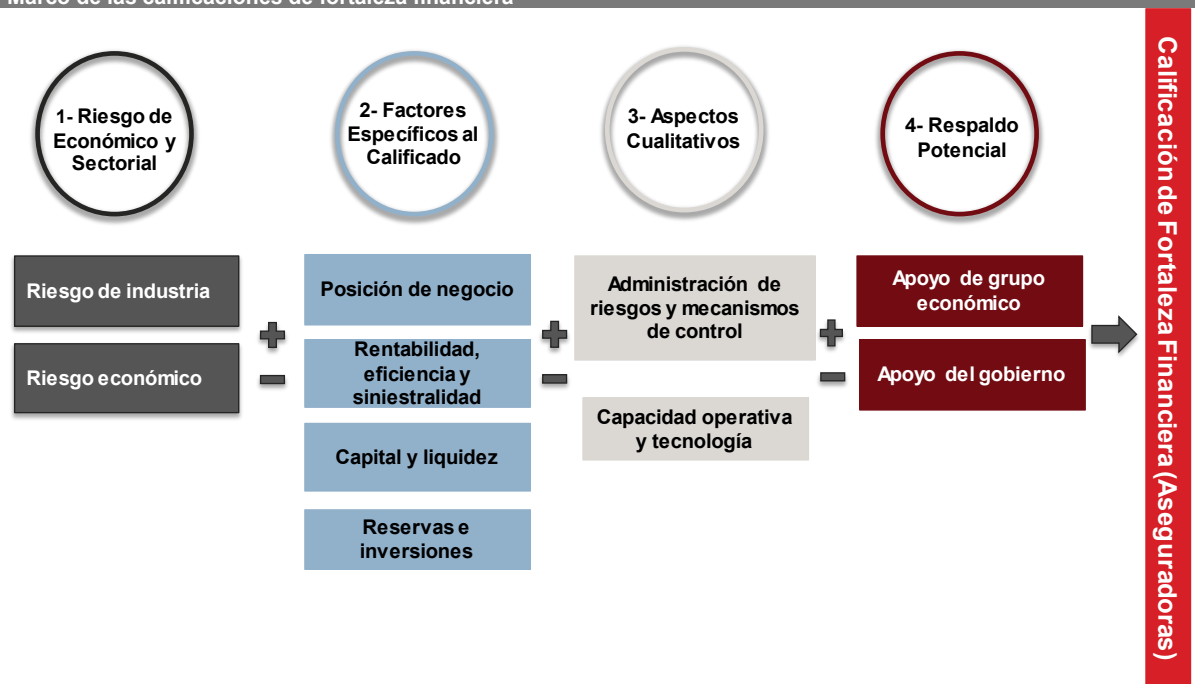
Marco de las calificaciones de fortaleza financiera

1- Riesgo de Económico y Sectorial

2- Factores Específicos al Calificado

3- Aspectos Cualitativos

4- Respaldo Potencial

Riesgo de industria

Riesgo económico

+
−

Posición de negocio

Rentabilidad, eficiencia y siniestralidad

Capital y liquidez

Reservas e inversiones

+
−

Administración de riesgos y mecanismos de control

Capacidad operativa y tecnología

+
−

Apoyo de grupo económico

Apoyo del gobierno

Calificación de Fortaleza Financiera (Aseguradoras)